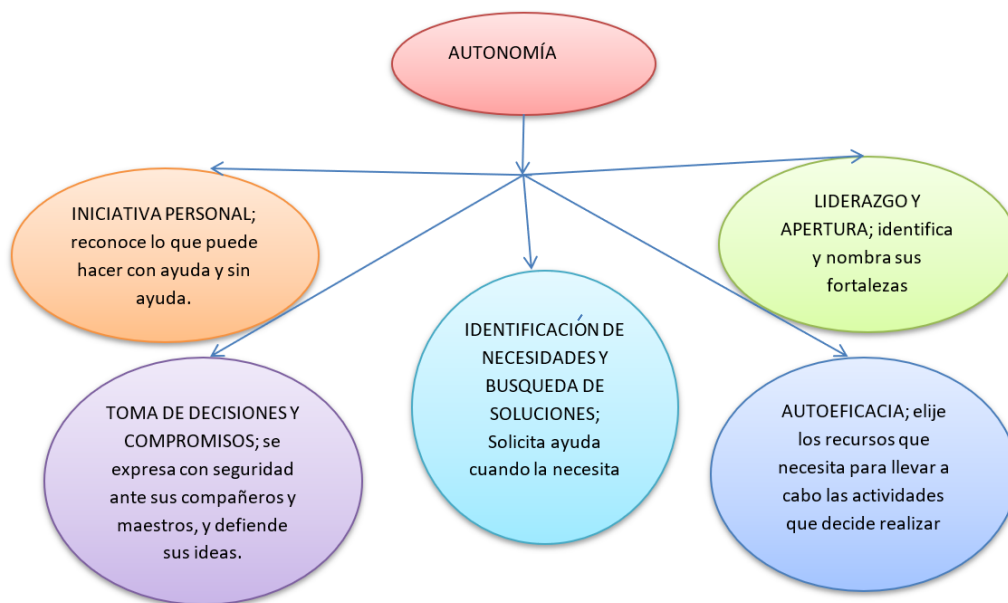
AUTONOMÍA

INICIATIVA PERSONAL; reconoce lo que puede hacer con ayuda y sin ayuda.

LIDERAZGO Y APERTURA; identifica y nombra sus fortalezas

IDENTIFICACIÓN DE NECESIDADES Y BUSQUEDA DE SOLUCIONES; Solicita ayuda cuando la necesita

TOMA DE DECISIONES Y COMPROMISOS; se expresa con seguridad ante sus compañeros y maestros, y defiende sus ideas.

AUTOEFICACIA; elije los recursos que necesita para llevar a cabo las actividades que decide realizar